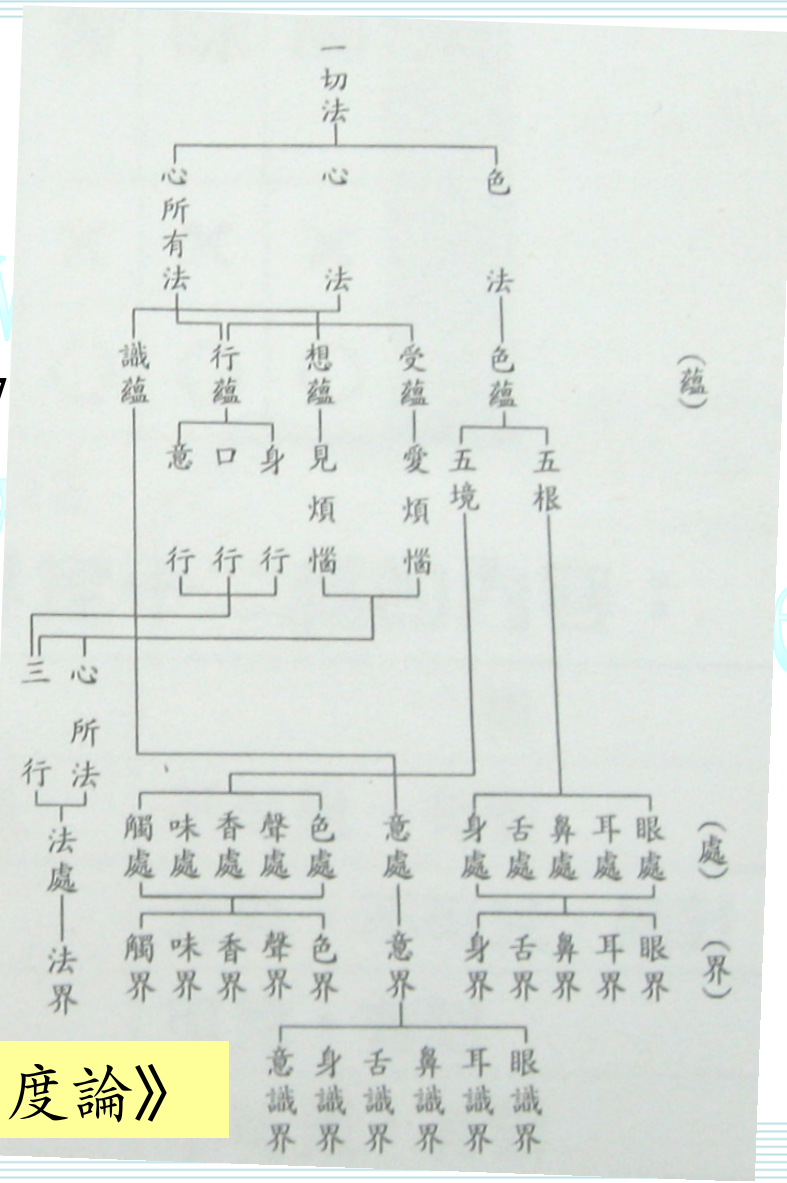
一切法

心所有法　心法　色法

識蘊　行蘊　想蘊　受蘊　色蘊　（蘊）

意行　口行　身行　見煩惱　愛煩惱　五境　五根

三行　心所法

法處　觸處　味處　香處　聲處　色處　意處　身處　舌處　鼻處　耳處　眼處　（處）

法界　觸界　味界　香界　聲界　色界　意界　身界　舌界　鼻界　耳界　眼界　（界）

意識界　身識界　舌識界　鼻識界　耳識界　眼識界

度論》